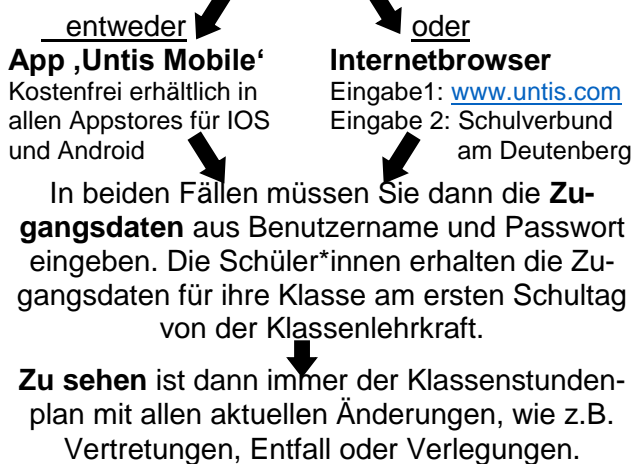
entweder
App ‚Untis Mobile‘
Kostenfrei erhältlich in allen Appstores für IOS und Android

oder
Internetbrowser
Eingabe1: www.untis.com
Eingabe 2: Schulverbund am Deutenberg

In beiden Fällen müssen Sie dann die Zugangsdaten aus Benutzername und Passwort eingeben. Die Schüler*innen erhalten die Zugangsdaten für ihre Klasse am ersten Schultag von der Klassenlehrkraft.

Zu sehen ist dann immer der Klassenstundenplan mit allen aktuellen Änderungen, wie z.B. Vertretungen, Entfall oder Verlegungen.